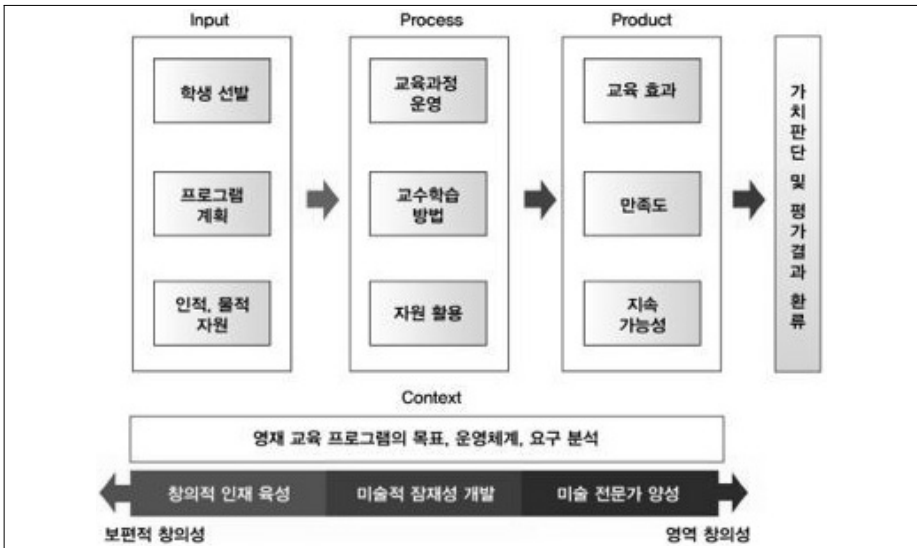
Input

학생 선발

프로그램 계획

인적, 물적 자원

Process

교육과정 운영

교수학습 방법

자원 활용

Product

교육 효과

만족도

지속 가능성

가치판단 및 평가결과 환류

Context

영재 교육 프로그램의 목표, 운영체계, 요구 분석

창의적 인재 육성

미술적 잠재성 개발

미술 전문가 양성

보편적 창의성

영역 창의성